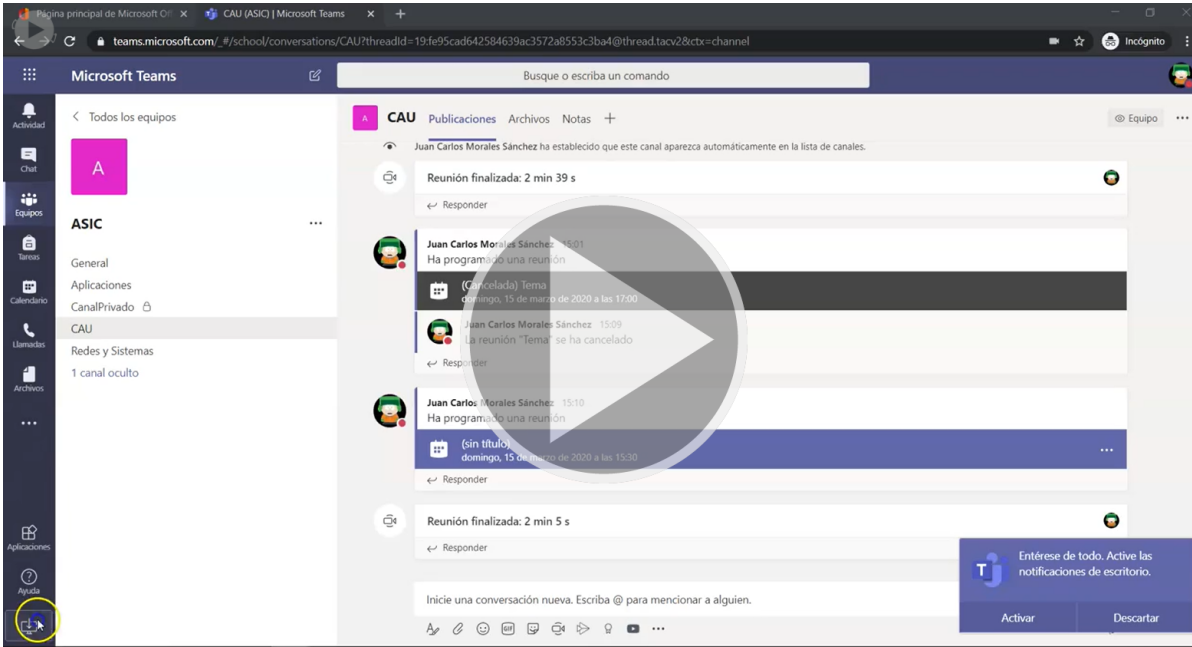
Página principal de Microsoft Off ×
CAU (ASIC) | Microsoft Teams ×
+
teams.microsoft.com/_#/school/conversations/CAU?threadId=19:fe95cad642584639ac3572a8553c3ba4@thread.tacv2&ctx=channel
Incógnito

Microsoft Teams
Busque o escriba un comando

Actividad
Chat
Equipos
Tareas
Calendario
Llamadas
Archivos
...
Aplicaciones
Ayuda

< Todos los equipos
A
ASIC
...
General
Aplicaciones
CanalPrivado
CAU
Redes y Sistemas
1 canal oculto

A CAU Publicaciones Archivos Notas +
Equipo ...

Juan Carlos Morales Sánchez ha establecido que este canal aparezca automáticamente en la lista de canales.

Reunión finalizada: 2 min 39 s
Responder

Juan Carlos Morales Sánchez 15:01
Ha programado una reunión
(Cancelada) Tema
domingo, 15 de marzo de 2020 a las 17:00
Juan Carlos Morales Sánchez 15:09
La reunión "Tema" se ha cancelado
Responder

Juan Carlos Morales Sánchez 15:10
Ha programado una reunión
(sin título)
domingo, 15 de marzo de 2020 a las 15:30
...
Responder

Reunión finalizada: 2 min 5 s
Responder

Inicie una conversación nueva. Escriba @ para mencionar a alguien.

Entérese de todo. Active las notificaciones de escritorio.
Activar
Descartar